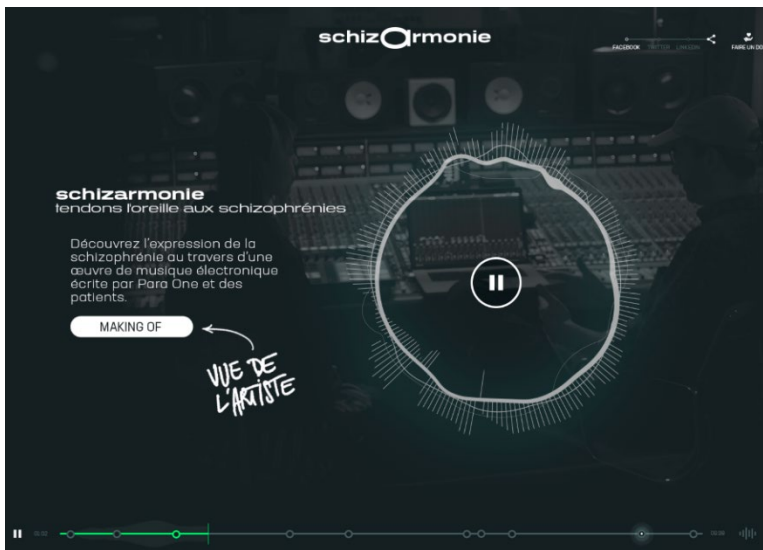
schizarmonie

FACEBOOK TWITTER LINKEDIN

FAIRE UN DO

schizarmonie
tendons l'oreille aux schizophrénies

Découvrez l'expression de la schizophrénie au travers d'une œuvre de musique électronique écrite par Para One et des patients.

MAKING OF

VUE DE L'ARTISTE

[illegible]

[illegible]